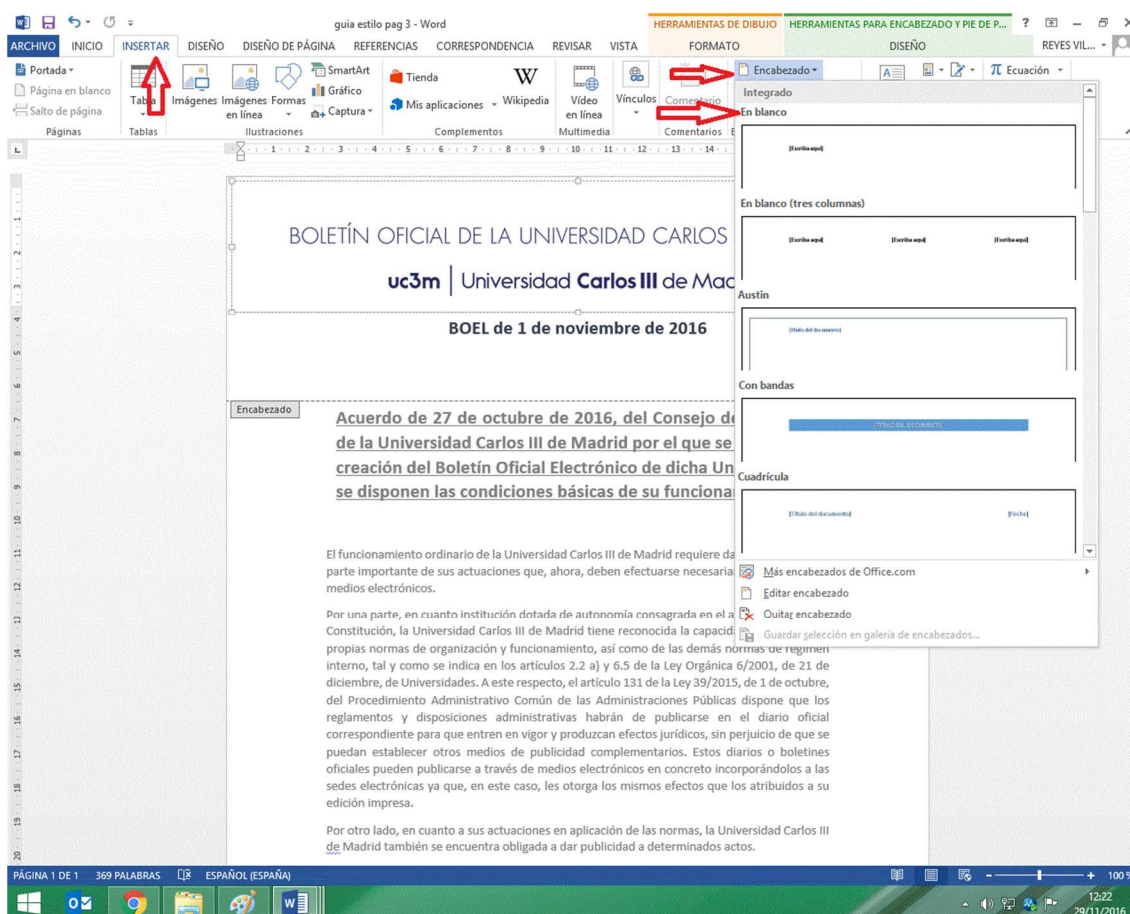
guia estilo pag 3 - Word

HERRAMIENTAS DE DIBUJO HERRAMIENTAS PARA ENCABEZADO Y PIE DE P... ? – ×

ARCHIVO INICIO INSERTAR DISEÑO DISEÑO DE PÁGINA REFERENCIAS CORRESPONDENCIA REVISAR VISTA FORMATO DISEÑO REYES VIL...

Portada
Página en blanco
Salto de página
Páginas

Tabla
Tablas

Imágenes Imágenes en línea Formas SmartArt Gráfico Captura
Ilustraciones

Tienda
Mis aplicaciones
Wikipedia
Complementos

Vídeo en línea
Multimedia

Vínculos

Comentario
Comentarios

Encabezado
Ecuación

Integrado
En blanco
[Escriba aquí]
En blanco (tres columnas)
[Escriba aquí] [Escriba aquí] [Escriba aquí]
Austin
[Título del documento]
Con bandas
[TÍTULO DEL DOCUMENTO]
Cuadrícula
[Título del documento] [Fecha]

Más encabezados de Office.com
Editar encabezado
Quitar encabezado
Guardar selección en galería de encabezados...

BOLETÍN OFICIAL DE LA UNIVERSIDAD CARLOS
uc3m | Universidad Carlos III de Mad

BOEL de 1 de noviembre de 2016

Encabezado

Acuerdo de 27 de octubre de 2016, del Consejo de de la Universidad Carlos III de Madrid por el que se creación del Boletín Oficial Electrónico de dicha Un se disponen las condiciones básicas de su funcionar

El funcionamiento ordinario de la Universidad Carlos III de Madrid requiere da parte importante de sus actuaciones que, ahora, deben efectuarse necesaria medios electrónicos.

Por una parte, en cuanto institución dotada de autonomía consagrada en el a Constitución, la Universidad Carlos III de Madrid tiene reconocida la capacid propias normas de organización y funcionamiento, así como de las demás normas de régimen interno, tal y como se indica en los artículos 2.2 a) y 6.5 de la Ley Orgánica 6/2001, de 21 de diciembre, de Universidades. A este respecto, el artículo 131 de la Ley 39/2015, de 1 de octubre, del Procedimiento Administrativo Común de las Administraciones Públicas dispone que los reglamentos y disposiciones administrativas habrán de publicarse en el diario oficial correspondiente para que entren en vigor y produzcan efectos jurídicos, sin perjuicio de que se puedan establecer otros medios de publicidad complementarios. Estos diarios o boletines oficiales pueden publicarse a través de medios electrónicos en concreto incorporándolos a las sedes electrónicas ya que, en este caso, les otorga los mismos efectos que los atribuidos a su edición impresa.

Por otro lado, en cuanto a sus actuaciones en aplicación de las normas, la Universidad Carlos III de Madrid también se encuentra obligada a dar publicidad a determinados actos.

PÁGINA 1 DE 1 369 PALABRAS ESPAÑOL (ESPAÑA) 100 %

12:22 29/11/2016